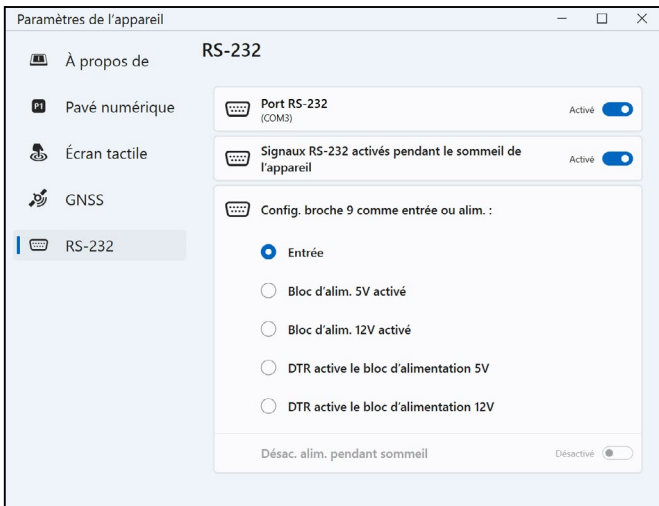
Paramètres de l'appareil

À propos de

P1 Pavé numérique

Écran tactile

GNSS

RS-232

RS-232

Port RS-232
(COM3)
Activé

Signaux RS-232 activés pendant le sommeil de l'appareil
Activé

Config. broche 9 comme entrée ou alim. :

Entrée

Bloc d'alim. 5V activé

Bloc d'alim. 12V activé

DTR active le bloc d'alimentation 5V

DTR active le bloc d'alimentation 12V

Désac. alim. pendant sommeil
Désactivé